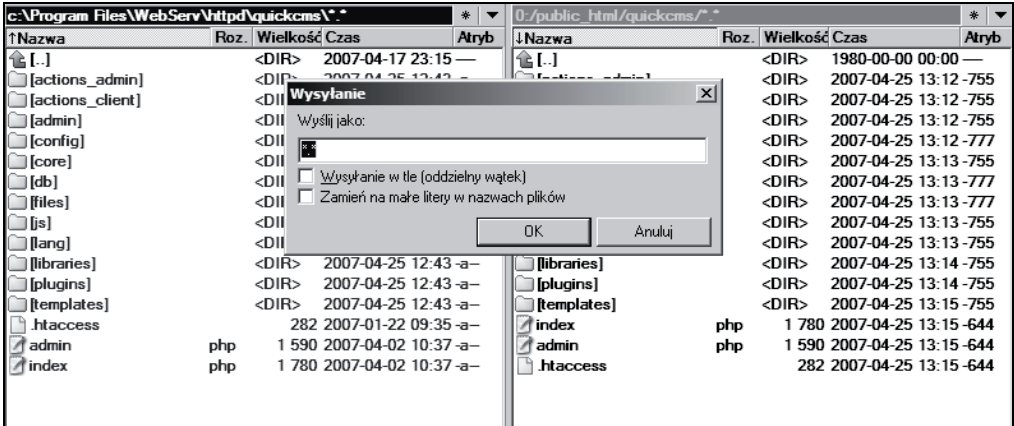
c:\Program Files\WebServ\httpd\quickcms\*.*

| ↑Nazwa | Roz. | Wielkość | Czas | Atryb |
|---|---|---|---|---|
| [..] | | <DIR> | 2007-04-17 23:15 — | |
| [actions_admin] | | <DIR> | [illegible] | |
| [actions_client] | | <DI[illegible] | | |
| [admin] | | <DI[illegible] | | |
| [config] | | <DI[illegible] | | |
| [core] | | <DI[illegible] | | |
| [db] | | <DI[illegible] | | |
| [files] | | <DI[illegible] | | |
| [js] | | <DI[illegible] | | |
| [lang] | | <DI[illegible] | | |
| [libraries] | | <DIR> | 2007-04-25 12:43 -a– | |
| [plugins] | | <DIR> | 2007-04-25 12:43 -a– | |
| [templates] | | <DIR> | 2007-04-25 12:43 -a– | |
| .htaccess | | 282 | 2007-01-22 09:35 -a– | |
| admin | php | 1 590 | 2007-04-02 10:37 -a– | |
| index | php | 1 780 | 2007-04-02 10:37 -a– | |

0:/public_html/quickcms/*.*

| ↓Nazwa | Roz. | Wielkość | Czas | Atryb |
|---|---|---|---|---|
| [..] | | <DIR> | 1980-00-00 00:00 — | |
| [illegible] | | <DIR> | 2007-04-25 13:12 -755 | |
| | | <DIR> | 2007-04-25 13:12 -755 | |
| | | <DIR> | 2007-04-25 13:12 -755 | |
| | | <DIR> | 2007-04-25 13:12 -777 | |
| | | <DIR> | 2007-04-25 13:13 -755 | |
| | | <DIR> | 2007-04-25 13:13 -777 | |
| | | <DIR> | 2007-04-25 13:13 -777 | |
| | | <DIR> | 2007-04-25 13:13 -755 | |
| | | <DIR> | 2007-04-25 13:13 -755 | |
| [libraries] | | <DIR> | 2007-04-25 13:14 -755 | |
| [plugins] | | <DIR> | 2007-04-25 13:14 -755 | |
| [templates] | | <DIR> | 2007-04-25 13:15 -755 | |
| index | php | 1 780 | 2007-04-25 13:15 -644 | |
| admin | php | 1 590 | 2007-04-25 13:15 -644 | |
| .htaccess | | 282 | 2007-04-25 13:15 -644 | |

Wysyłanie
Wyślij jako:
*.*
Wysyłanie w tle (oddzielny wątek)
Zamień na małe litery w nazwach plików
OK
Anuluj